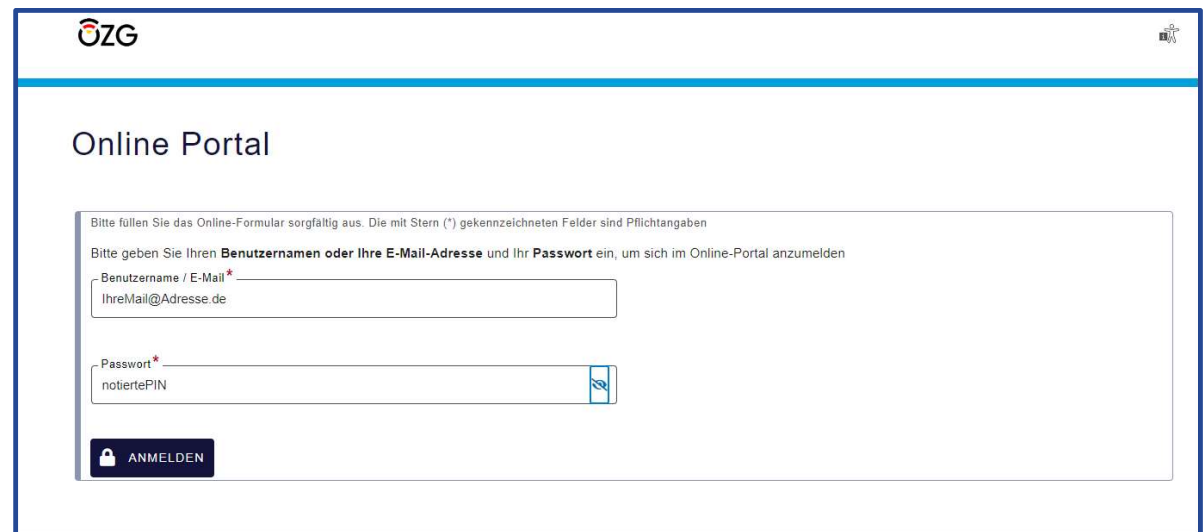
OZG

Online Portal

Bitte füllen Sie das Online-Formular sorgfältig aus. Die mit Stern (*) gekennzeichneten Felder sind Pflichtangaben

Bitte geben Sie Ihren **Benutzernamen oder Ihre E-Mail-Adresse** und Ihr **Passwort** ein, um sich im Online-Portal anzumelden

Benutzername / E-Mail*
IhreMail@Adresse.de

Passwort*
notiertePIN

ANMELDEN